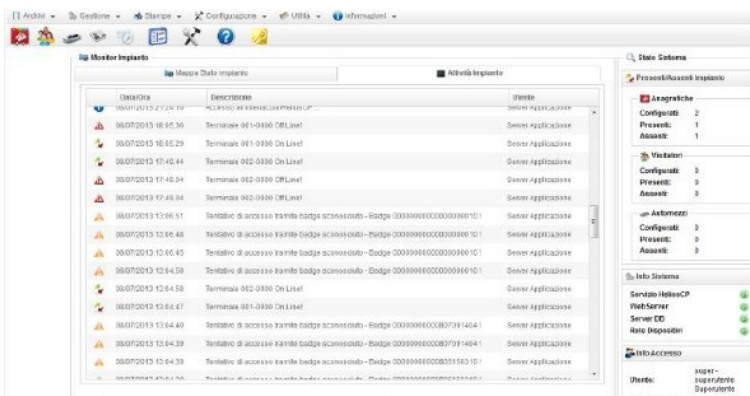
Archivi ▾ Gestione ▾ Stampe ▾ Configurazione ▾ Utilità ▾ Informazioni ▾

Monitor Impianto

Mappa Stato Impianto | Attività Impianto

| Data/Ora | Descrizione | Utente |
|---|---|---|
| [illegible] | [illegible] | Server Applicazione |
| 08/07/2013 18:05:36 | Terminale 001-0000 OffLine! | Server Applicazione |
| 08/07/2013 18:05:29 | Terminale 001-0000 On Line! | Server Applicazione |
| 08/07/2013 17:49:44 | Terminale 002-0000 On Line! | Server Applicazione |
| 08/07/2013 17:49:34 | Terminale 002-0000 OffLine! | Server Applicazione |
| 08/07/2013 17:49:34 | Terminale 002-0000 OffLine! | Server Applicazione |
| 08/07/2013 13:06:51 | Tentativo di accesso tramite badge sconosciuto - Badge 00000000000000000101 | Server Applicazione |
| 08/07/2013 13:06:48 | Tentativo di accesso tramite badge sconosciuto - Badge 00000000000000000101 | Server Applicazione |
| 08/07/2013 13:05:45 | Tentativo di accesso tramite badge sconosciuto - Badge 00000000000000000101 | Server Applicazione |
| 08/07/2013 13:04:58 | Tentativo di accesso tramite badge sconosciuto - Badge 00000000000000000101 | Server Applicazione |
| 08/07/2013 13:04:50 | Terminale 002-0000 On Line! | Server Applicazione |
| 08/07/2013 13:04:47 | Terminale 001-0000 On Line! | Server Applicazione |
| 08/07/2013 13:04:40 | Tentativo di accesso tramite badge sconosciuto - Badge 000000000000B37091404 | Server Applicazione |
| 08/07/2013 13:04:39 | Tentativo di accesso tramite badge sconosciuto - Badge 000000000000B37091404 | Server Applicazione |
| 08/07/2013 13:04:39 | Tentativo di accesso tramite badge sconosciuto - Badge 00000000000000351563 | Server Applicazione |
| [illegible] | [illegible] | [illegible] |

Stato Sistema

Presenti/Assenti Impianto

Anagrafiche
Configurati: 2
Presenti: 1
Assenti: 1

Visitatori
Configurati: 0
Presenti: 0
Assenti: 0

Automezzi
Configurati: 0
Presenti: 0
Assenti: 0

Info Sistema
Servizio HeliosCP
WebServer
Server DB
Rete Dispositivi

Info Accesso
Utente: super - superutente Superutente